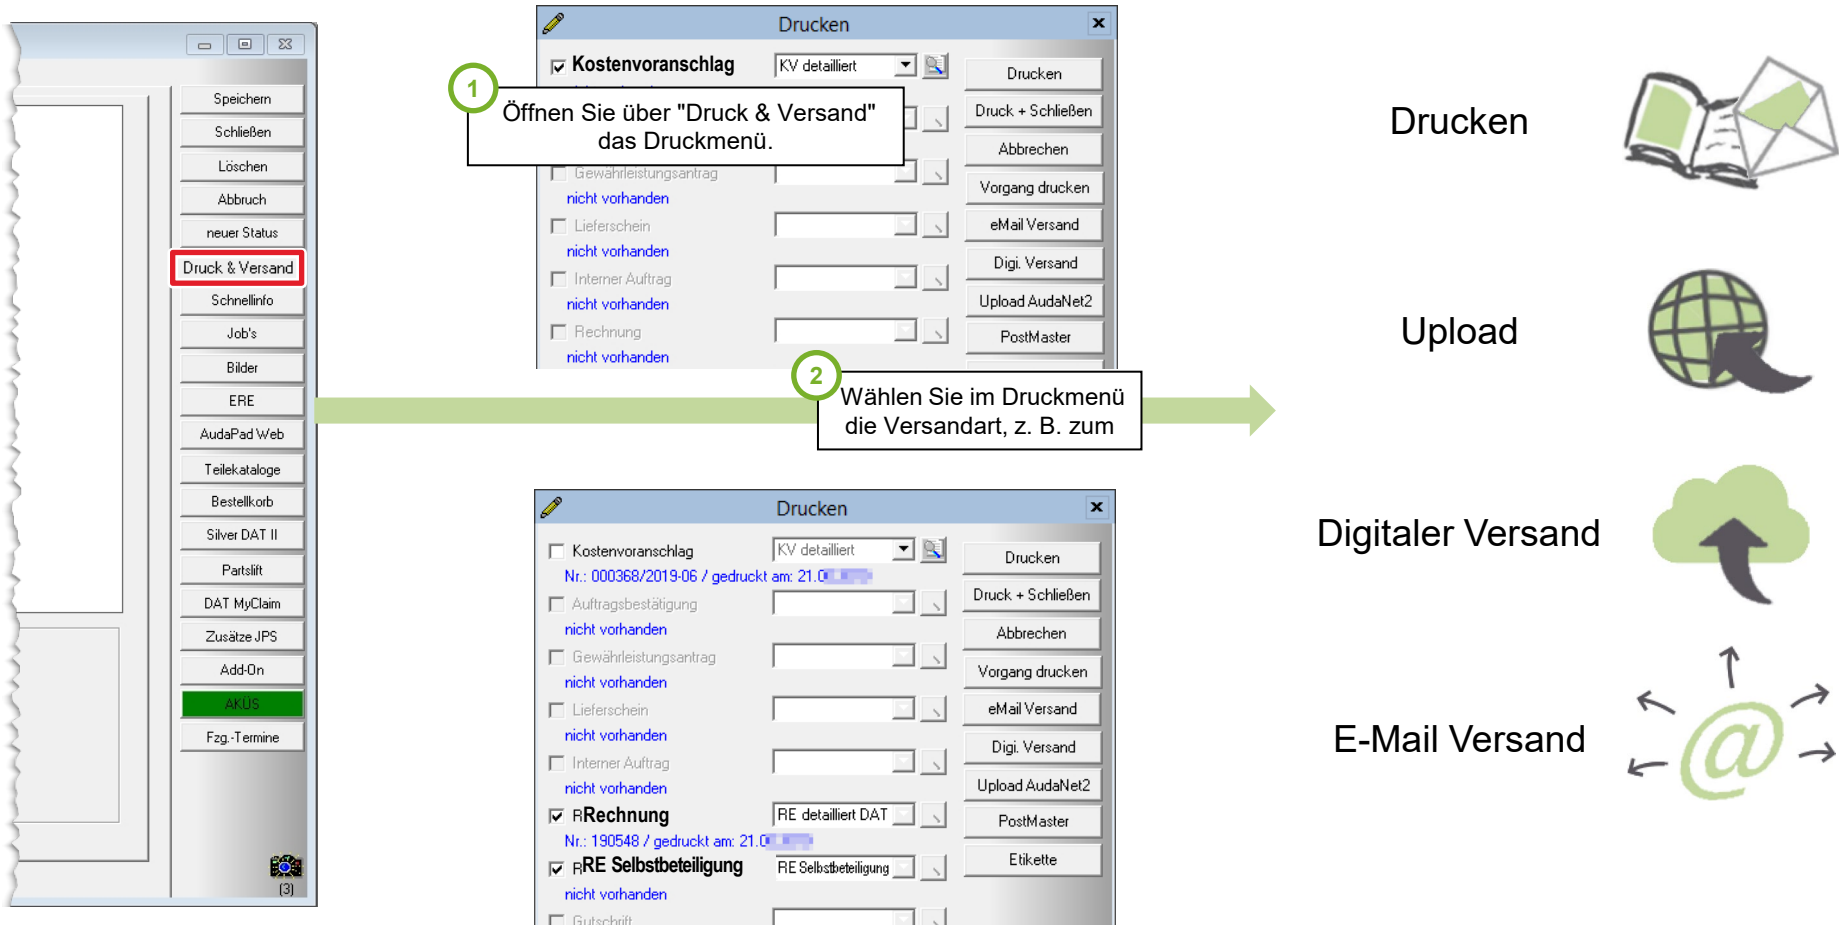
Speichern
Schließen
Löschen
Abbruch
neuer Status
Druck & Versand
Schnellinfo
Job's
Bilder
ERE
AudaPad Web
Teilekataloge
Bestellkorb
Silver DAT II
Partslift
DAT MyClaim
Zusätze JPS
Add-On
AKÜS
Fzg.-Termine
(3)

Drucken
Kostenvoranschlag
KV detailliert
1
Öffnen Sie über "Druck & Versand" das Druckmenü.
Gewährleistungsantrag
nicht vorhanden
Lieferschein
nicht vorhanden
Interner Auftrag
nicht vorhanden
Rechnung
nicht vorhanden
Drucken
Druck + Schließen
Abbrechen
Vorgang drucken
eMail Versand
Digi. Versand
Upload AudaNet2
PostMaster

2
Wählen Sie im Druckmenü die Versandart, z. B. zum

Drucken
Kostenvoranschlag
KV detailliert
Nr.: 000368/2019-06 / gedruckt am: 21.0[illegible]
Auftragsbestätigung
nicht vorhanden
Gewährleistungsantrag
nicht vorhanden
Lieferschein
nicht vorhanden
Interner Auftrag
nicht vorhanden
RRechnung
RE detailliert DAT
Nr.: 190548 / gedruckt am: 21.0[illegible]
RRE Selbstbeteiligung
RE Selbstbeteiligung
nicht vorhanden
Gutschrift
Drucken
Druck + Schließen
Abbrechen
Vorgang drucken
eMail Versand
Digi. Versand
Upload AudaNet2
PostMaster
Etikette

Drucken
Upload
Digitaler Versand
E-Mail Versand